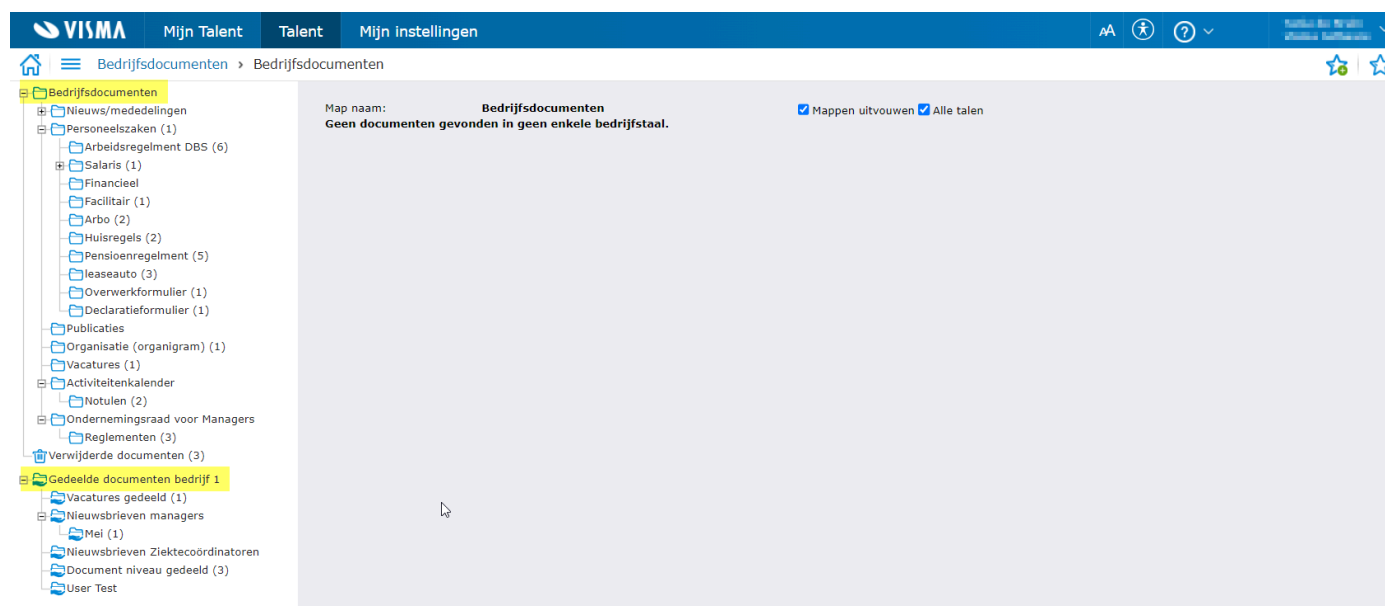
VISMA Mijn Talent Talent Mijn instellingen AA

Bedrijfsdocumenten › Bedrijfsdocumenten

Bedrijfsdocumenten
Nieuws/mededelingen
Personeelszaken (1)
Arbeidsregelment DBS (6)
Salaris (1)
Financieel
Facilitair (1)
Arbo (2)
Huisregels (2)
Pensioenregelment (5)
leaseauto (3)
Overwerkformulier (1)
Declaratieformulier (1)
Publicaties
Organisatie (organigram) (1)
Vacatures (1)
Activiteitenkalender
Notulen (2)
Ondernemingsraad voor Managers
Reglementen (3)
Verwijderde documenten (3)
Gedeelde documenten bedrijf 1
Vacatures gedeeld (1)
Nieuwsbrieven managers
Mei (1)
Nieuwsbrieven Ziektecoördinatoren
Document niveau gedeeld (3)
User Test

Map naam: Bedrijfsdocumenten
Geen documenten gevonden in geen enkele bedrijfstaal.

Mappen uitvouwen Alle talen